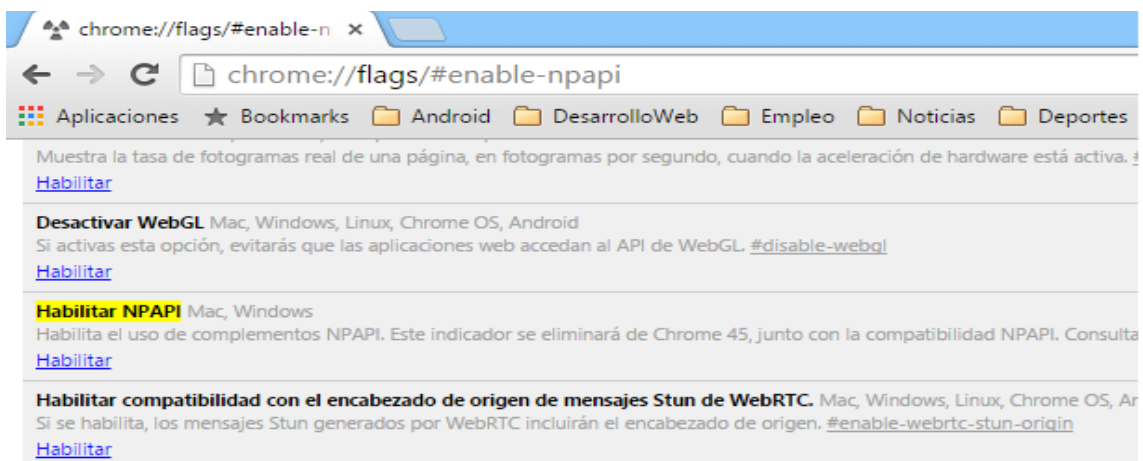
chrome://flags/#enable-n ×

chrome://flags/#enable-npapi

Aplicaciones ★ Bookmarks Android DesarrolloWeb Empleo Noticias Deportes

Muestra la tasa de fotogramas real de una página, en fotogramas por segundo, cuando la aceleración de hardware está activa. #
Habilitar

Desactivar WebGL Mac, Windows, Linux, Chrome OS, Android
Si activas esta opción, evitarás que las aplicaciones web accedan al API de WebGL. #disable-webgl
Habilitar

Habilitar NPAPI Mac, Windows
Habilita el uso de complementos NPAPI. Este indicador se eliminará de Chrome 45, junto con la compatibilidad NPAPI. Consulta
Habilitar

Habilitar compatibilidad con el encabezado de origen de mensajes Stun de WebRTC. Mac, Windows, Linux, Chrome OS, Ar
Si se habilita, los mensajes Stun generados por WebRTC incluirán el encabezado de origen. #enable-webrtc-stun-origin
Habilitar